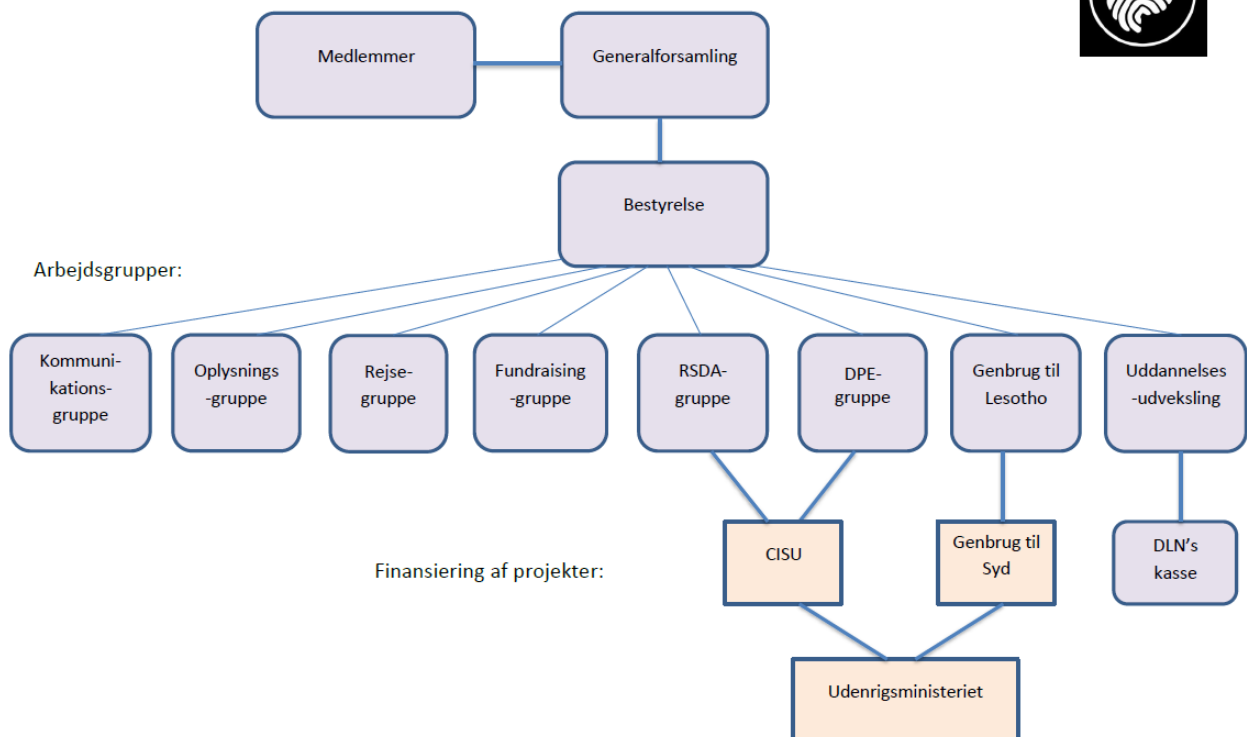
Medlemmer

Generalforsamling

Bestyrelse

Arbejdsgrupper:

Kommunikations-gruppe

Oplysnings-gruppe

Rejse-gruppe

Fundraising-gruppe

RSDA-gruppe

DPE-gruppe

Genbrug til Lesotho

Uddannelses-udveksling

Finansiering af projekter:

CISU

Genbrug til Syd

DLN's kasse

Udenrigsministeriet